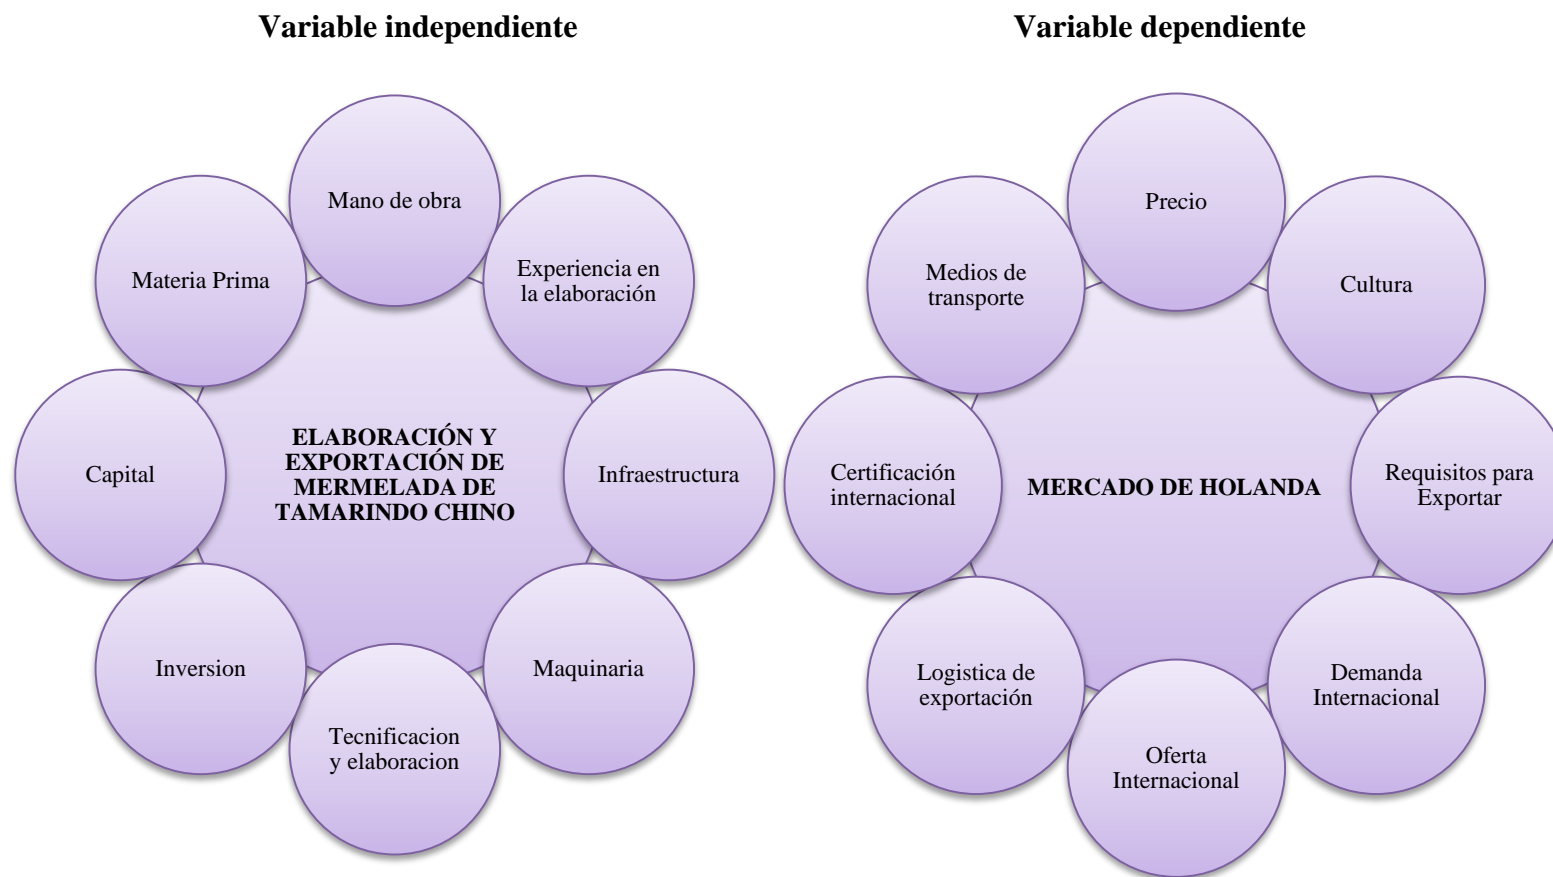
Variable independiente

Mano de obra

Experiencia en la elaboración

Infraestructura

Maquinaria

Tecnificacion y elaboracion

Inversion

Capital

Materia Prima

ELABORACIÓN Y EXPORTACIÓN DE MERMELADA DE TAMARINDO CHINO

Variable dependiente

Precio

Cultura

Requisitos para Exportar

Demanda Internacional

Oferta Internacional

Logistica de exportación

Certificación internacional

Medios de transporte

MERCADO DE HOLANDA